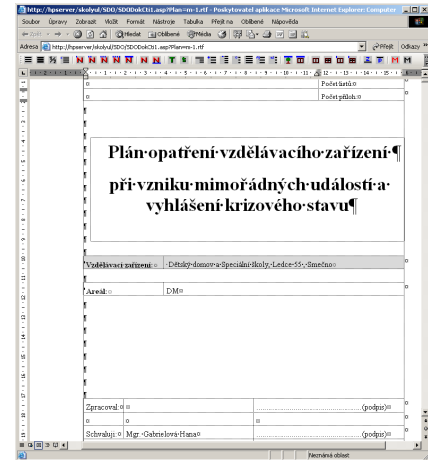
http://hpserver/skolyul/SDO/SDODokCtl1.asp?Plan=m-1.rtf - Poskytovatel aplikace Microsoft Internet Explorer: Computer

Soubor Úpravy Zobrazit Vložit Formát Nástroje Tabulka Přejít na Oblíbené Nápověda

Zpět Hledat Oblíbené Média

Adresa http://hpserver/skolyul/SDO/SDODokCtl1.asp?Plan=m-1.rtf Přejít Odkazy

Počet listů:¤

Počet příloh:¤

Plán·opatření·vzdělávacího·zařízení·¶

při·vzniku·mimořádných·událostí·a·vyhlášení·krizového·stavu¶

Vzdělávací·zařízení:¤ Dětský·domov·a·Speciální·školy,·Ledce·55,·Smečno¤

Areál:¤ DM¤

Zpracoval:¤ ¤ ...........................................(podpis)¤

Schválil:¤ Mgr.·Gabrielová·Hana¤ ...........................................(podpis)¤

Neznámá oblast